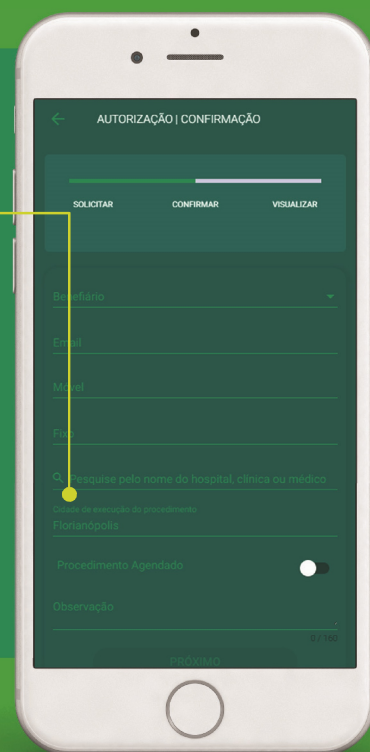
AUTORIZAÇÃO | CONFIRMAÇÃO

SOLICITAR

CONFIRMAR

VISUALIZAR

Beneficiário

Email

Móvel

Fixo

Pesquise pelo nome do hospital, clínica ou médico

Cidade de execução do procedimento

Florianópolis

Procedimento Agendado

Observação

0 / 160

PRÓXIMO